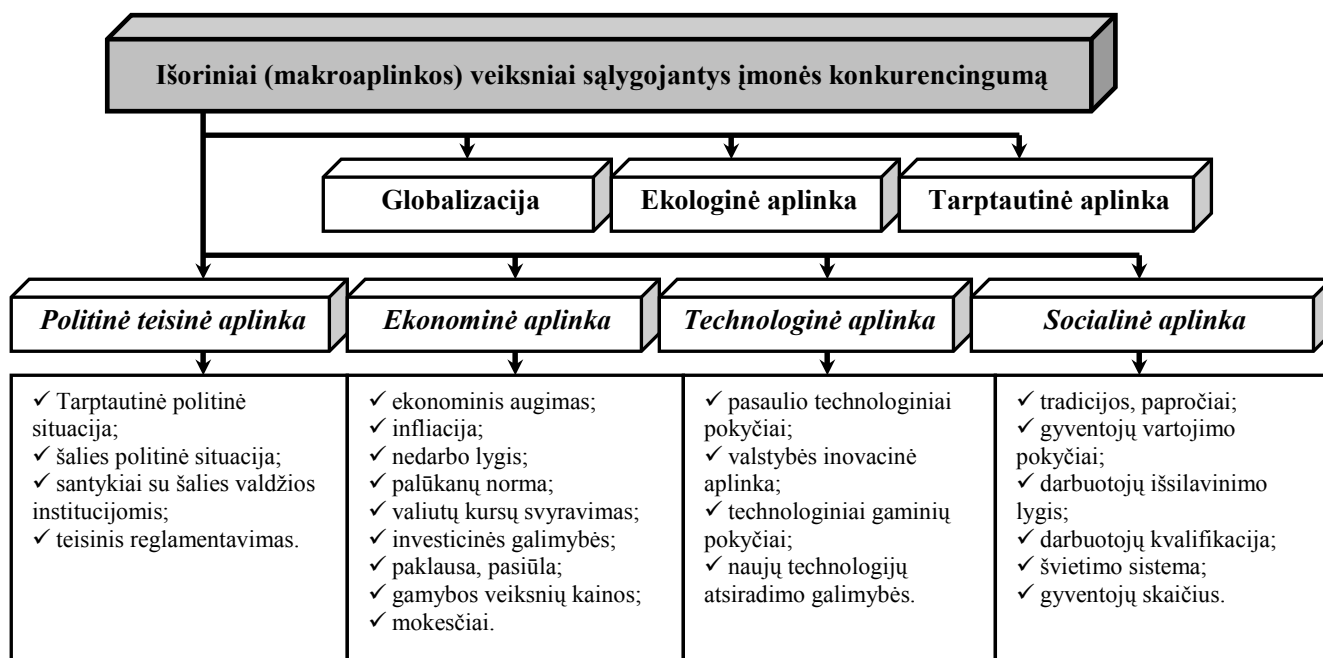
Išoriniai (makroaplinkos) veiksniai sąlygojantys įmonės konkurencingumą

Globalizacija

Ekologinė aplinka

Tarptautinė aplinka

*Politinė teisinė aplinka*

*Ekonominė aplinka*

*Technologinė aplinka*

*Socialinė aplinka*

✓ Tarptautinė politinė situacija;
✓ šalies politinė situacija;
✓ santykiai su šalies valdžios institucijomis;
✓ teisinis reglamentavimas.

✓ ekonominis augimas;
✓ infliacija;
✓ nedarbo lygis;
✓ palūkanų norma;
✓ valiutų kursų svyravimas;
✓ investicinės galimybės;
✓ paklausa, pasiūla;
✓ gamybos veiksnių kainos;
✓ mokesčiai.

✓ pasaulio technologiniai pokyčiai;
✓ valstybės inovacinė aplinka;
✓ technologiniai gaminių pokyčiai;
✓ naujų technologijų atsiradimo galimybės.

✓ tradicijos, papročiai;
✓ gyventojų vartojimo pokyčiai;
✓ darbuotojų išsilavinimo lygis;
✓ darbuotojų kvalifikacija;
✓ švietimo sistema;
✓ gyventojų skaičius.